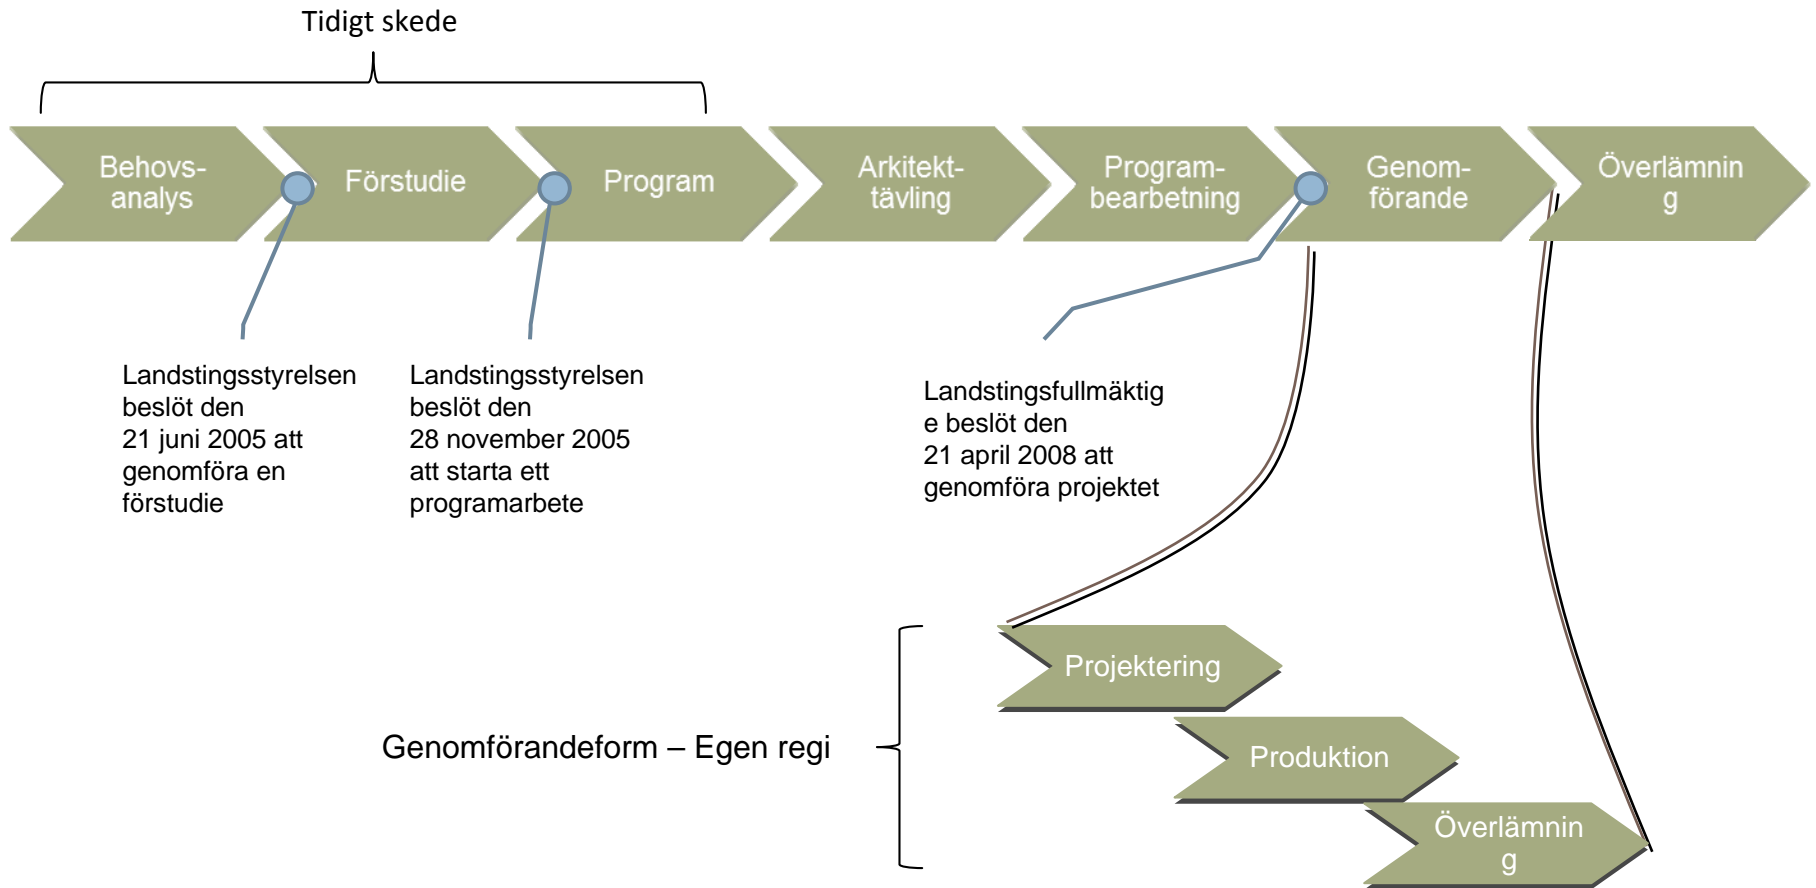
Tidigt skede

Behovs-analys

Förstudie

Program

Arkitekt-tävling

Program-bearbetning

Genom-förande

Överlämnin g

Landstingsstyrelsen beslöt den 21 juni 2005 att genomföra en förstudie

Landstingsstyrelsen beslöt den 28 november 2005 att starta ett programarbete

Landstingsfullmäktig e beslöt den 21 april 2008 att genomföra projektet

Genomförandeform – Egen regi

Projektering

Produktion

Överlämnin g